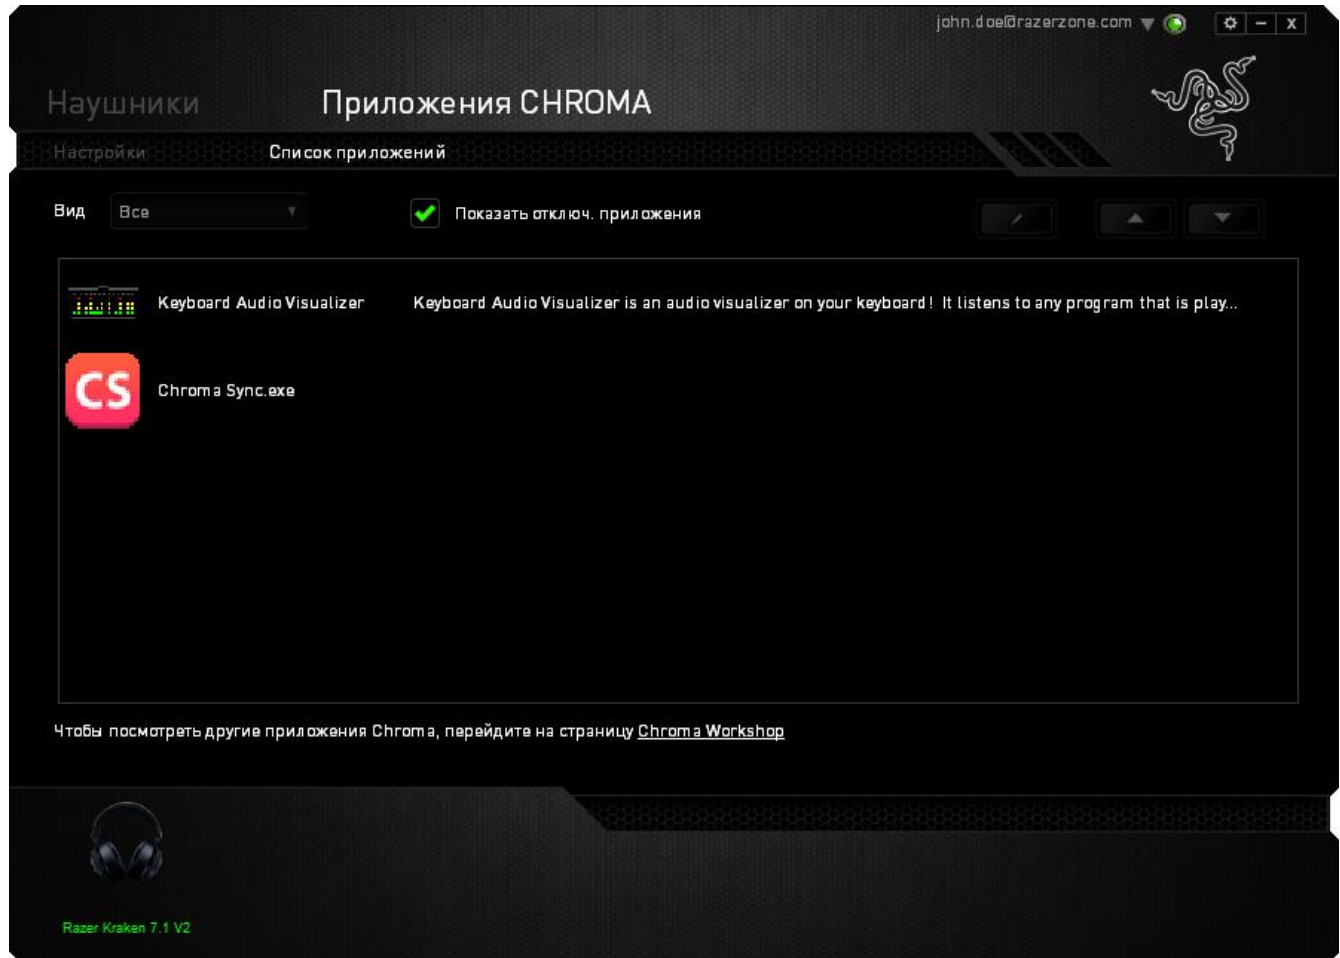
john.doe@razerzone.com

Наушники

Приложения CHROMA

Настройки

Список приложений

Вид

Все

Показать отключ. приложения

Keyboard Audio Visualizer

Keyboard Audio Visualizer is an audio visualizer on your keyboard! It listens to any program that is play...

CS

Chroma Sync.exe

Чтобы посмотреть другие приложения Chroma, перейдите на страницу Chroma Workshop

Razer Kraken 7.1 V2